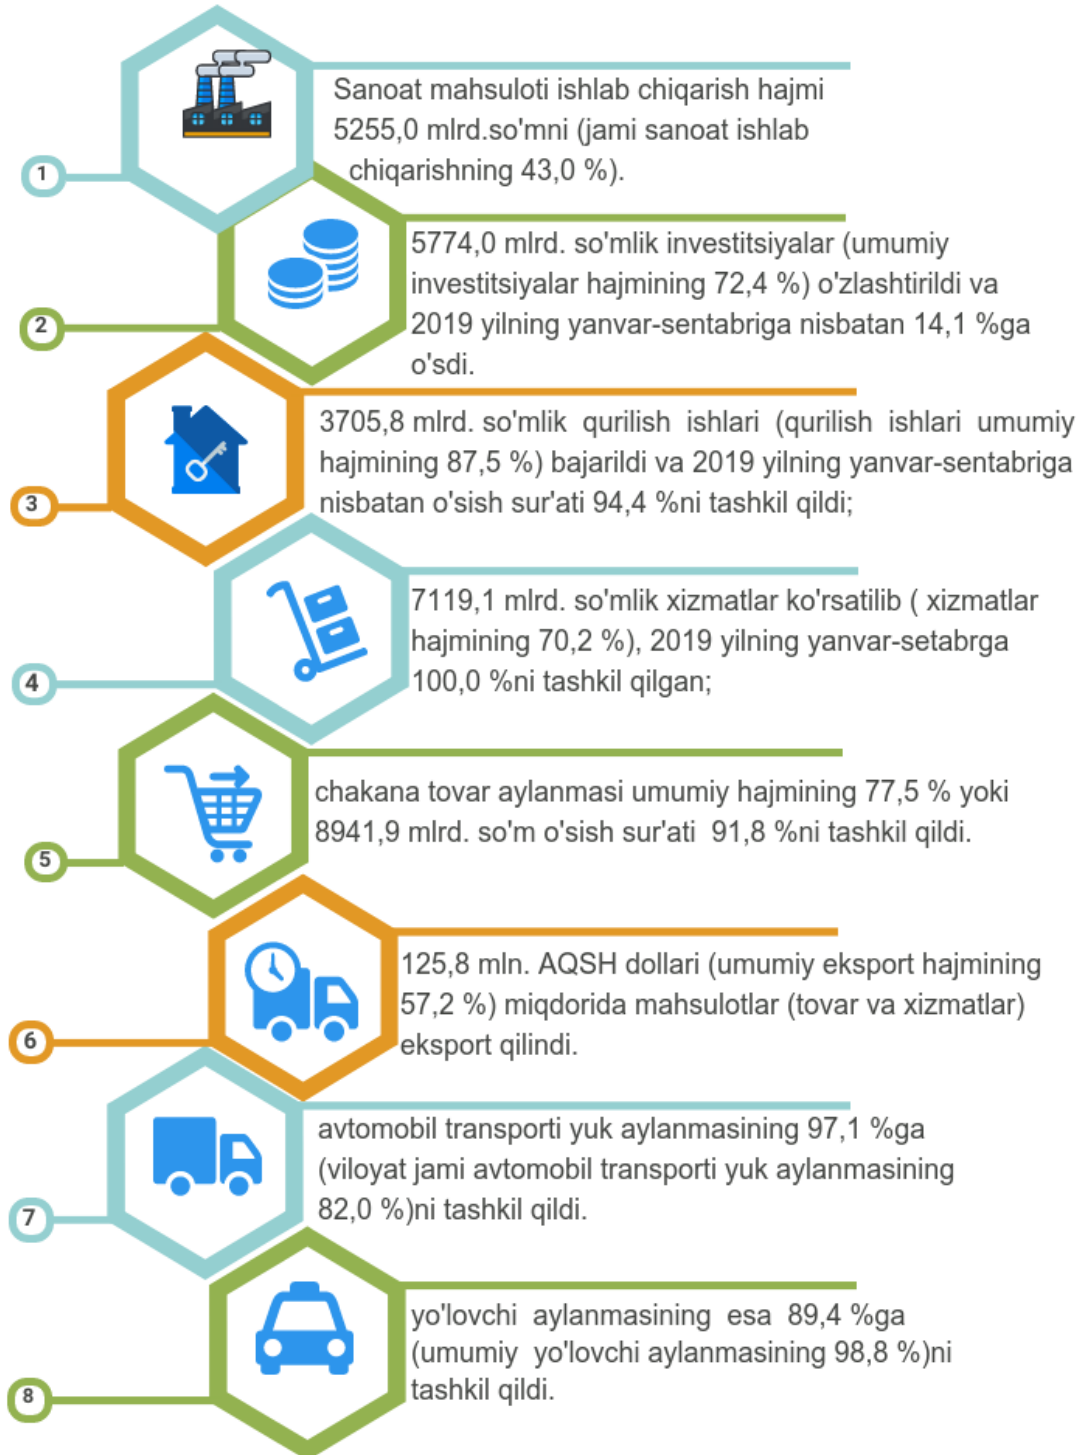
1

Sanoat mahsuloti ishlab chiqarish hajmi 5255,0 mlrd.so'mni (jami sanoat ishlab chiqarishning 43,0 %).

2

5774,0 mlrd. so'mlik investitsiyalar (umumiy investitsiyalar hajmining 72,4 %) o'zlashtirildi va 2019 yilning yanvar-sentabriga nisbatan 14,1 %ga o'sdi.

3

3705,8 mlrd. so'mlik qurilish ishlari (qurilish ishlari umumiy hajmining 87,5 %) bajarildi va 2019 yilning yanvar-sentabriga nisbatan o'sish sur'ati 94,4 %ni tashkil qildi;

4

7119,1 mlrd. so'mlik xizmatlar ko'rsatilib ( xizmatlar hajmining 70,2 %), 2019 yilning yanvar-setabrga 100,0 %ni tashkil qilgan;

5

chakana tovar aylanmasi umumiy hajmining 77,5 % yoki 8941,9 mlrd. so'm o'sish sur'ati 91,8 %ni tashkil qildi.

6

125,8 mln. AQSH dollari (umumiy eksport hajmining 57,2 %) miqdorida mahsulotlar (tovar va xizmatlar) eksport qilindi.

7

avtomobil transporti yuk aylanmasining 97,1 %ga (viloyat jami avtomobil transporti yuk aylanmasining 82,0 %)ni tashkil qildi.

8

yo'lovchi aylanmasining esa 89,4 %ga (umumiy yo'lovchi aylanmasining 98,8 %)ni tashkil qildi.